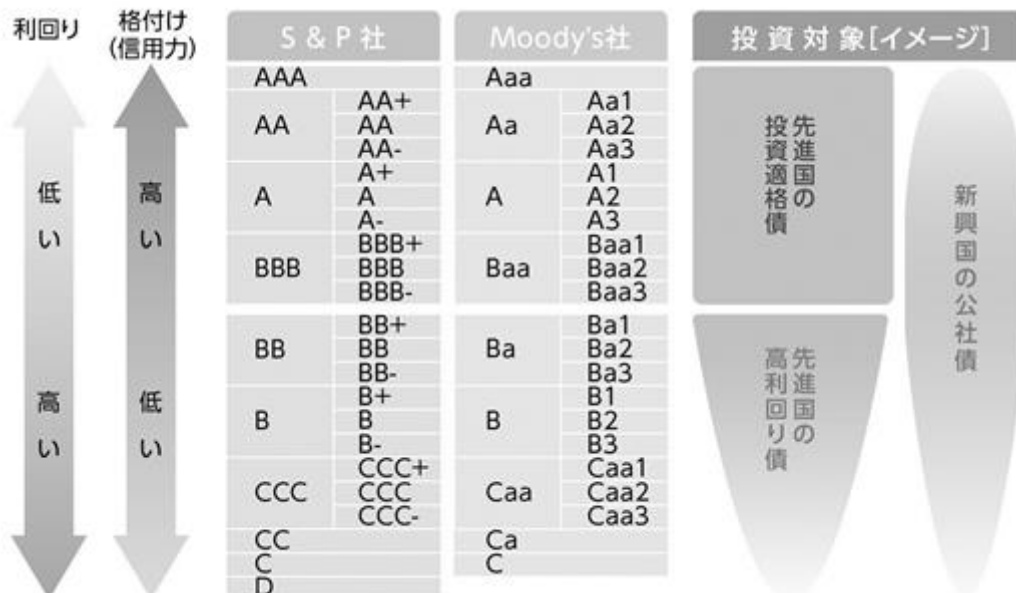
利回り

低い

高い

格付け（信用力）

高い

低い

| S & P 社 | |
|---|---|
| AAA | |
| AA | AA+ |
| | AA |
| | AA- |
| A | A+ |
| | A |
| | A- |
| BBB | BBB+ |
| | BBB |
| | BBB- |
| BB | BB+ |
| | BB |
| | BB- |
| B | B+ |
| | B |
| | B- |
| CCC | CCC+ |
| | CCC |
| | CCC- |
| CC | |
| C | |
| D | |

| Moody's社 | |
|---|---|
| Aaa | |
| Aa | Aa1 |
| | Aa2 |
| | Aa3 |
| A | A1 |
| | A2 |
| | A3 |
| Baa | Baa1 |
| | Baa2 |
| | Baa3 |
| Ba | Ba1 |
| | Ba2 |
| | Ba3 |
| B | B1 |
| | B2 |
| | B3 |
| Caa | Caa1 |
| | Caa2 |
| | Caa3 |
| Ca | |
| C | |

投資対象[イメージ]

先進国の投資適格債

先進国の高利回り債

新興国の公社債